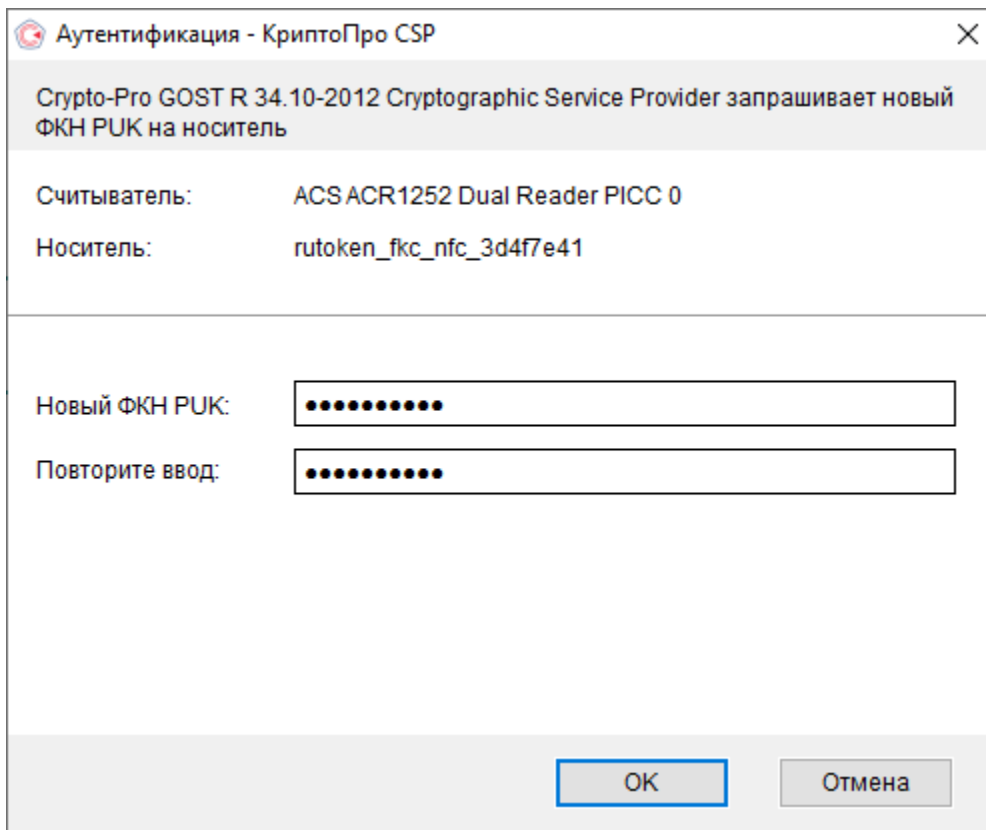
Аутентификация - КриптоПро CSP

×

Crypto-Pro GOST R 34.10-2012 Cryptographic Service Provider запрашивает новый ФКН PUK на носитель

Считыватель: ACS ACR1252 Dual Reader PICC 0

Носитель: rutoken_fkc_nfc_3d4f7e41

Новый ФКН PUK: •••••••••••

Повторите ввод: •••••••••••

OK

Отмена